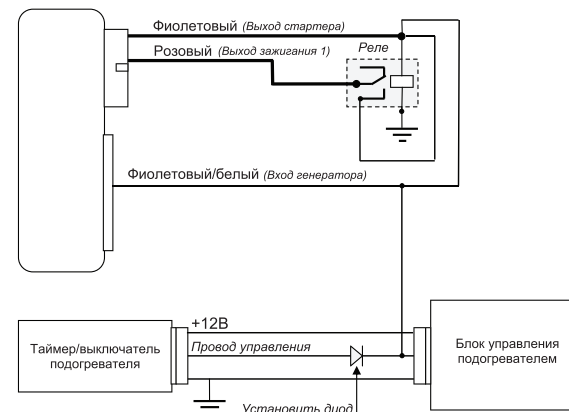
Фиолетовый (Выход стартера)

Розовый (Выход зажигания 1)

Реле

Фиолетовый/белый (Вход генератора)

+12В

Таймер/выключатель подогревателя

Провод управления

Блок управления подогревателем

Установить диод